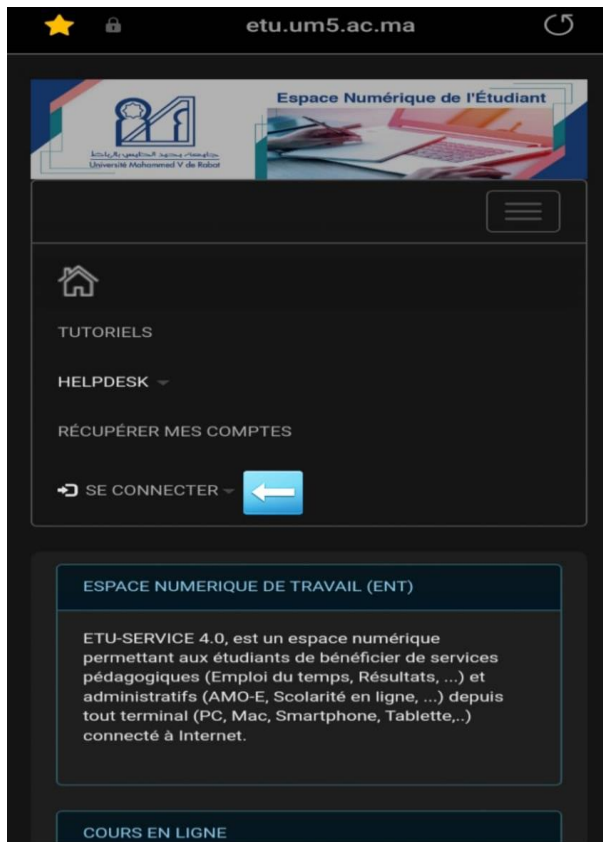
etu.um5.ac.ma

جامعة محمد الخامس بالرباط
Université Mohammed V de Rabat

Espace Numérique de l'Étudiant

TUTORIELS

HELPDESK

RÉCUPÉRER MES COMPTES

SE CONNECTER

ESPACE NUMERIQUE DE TRAVAIL (ENT)

ETU-SERVICE 4.0, est un espace numérique permettant aux étudiants de bénéficier de services pédagogiques (Emploi du temps, Résultats, ...) et administratifs (AMO-E, Scolarité en ligne, ...) depuis tout terminal (PC, Mac, Smartphone, Tablette,..) connecté à Internet.

COURS EN LIGNE